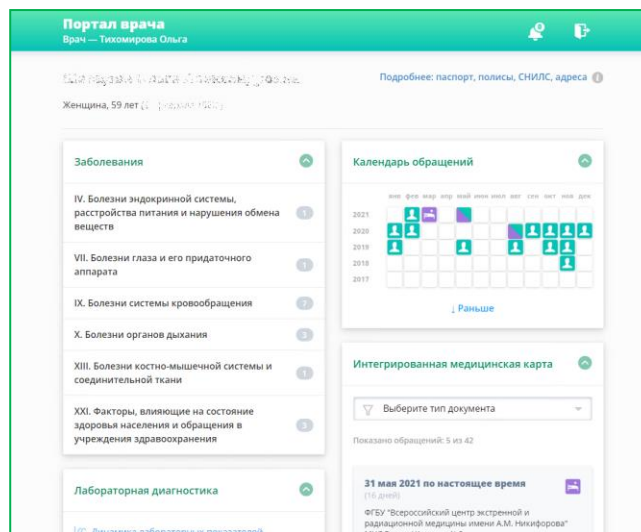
Портал врача
Врач — Тихомирова Ольга

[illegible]
Женщина, 59 лет ([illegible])

Подробнее: паспорт, полисы, СНИЛС, адреса

Заболевания

IV. Болезни эндокринной системы, расстройства питания и нарушения обмена веществ 1

VII. Болезни глаза и его придаточного аппарата 1

IX. Болезни системы кровообращения 2

X. Болезни органов дыхания 3

XIII. Болезни костно-мышечной системы и соединительной ткани 1

XXI. Факторы, влияющие на состояние здоровья населения и обращения в учреждения здравоохранения 3

Лабораторная диагностика

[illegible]

Календарь обращений

янв фев мар апр май июн июл авг сен окт ноя дек
2021
2020
2019
2018
2017

↓ Раньше

Интегрированная медицинская карта

Выберите тип документа

Показано обращений: 5 из 42

31 мая 2021 по настоящее время
(16 дней)
ФГБУ "Всероссийский центр экстренной и радиационной медицины имени А.М. Никифорова"